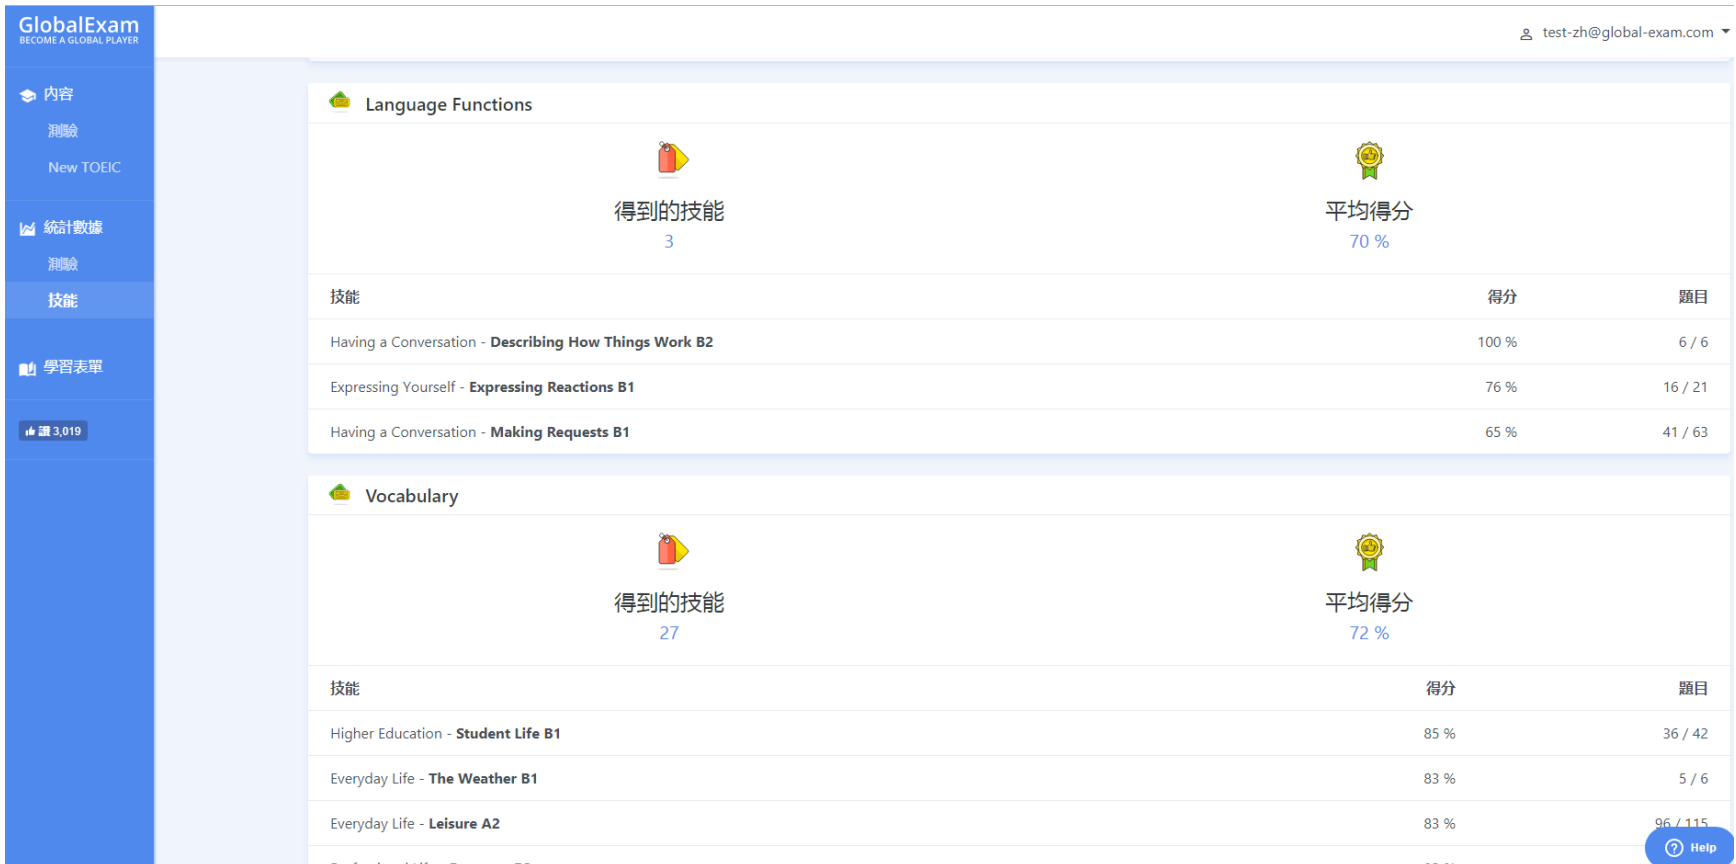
GlobalExam
BECOME A GLOBAL PLAYER

內容
測驗
New TOEIC

統計數據
測驗
技能

學習表單

讚 3,019

test-zh@global-exam.com

Language Functions

得到的技能
3

平均得分
70 %

| 技能 | 得分 | 題目 |
|---|---|---|
| Having a Conversation - **Describing How Things Work B2** | 100 % | 6 / 6 |
| Expressing Yourself - **Expressing Reactions B1** | 76 % | 16 / 21 |
| Having a Conversation - **Making Requests B1** | 65 % | 41 / 63 |

Vocabulary

得到的技能
27

平均得分
72 %

| 技能 | 得分 | 題目 |
|---|---|---|
| Higher Education - **Student Life B1** | 85 % | 36 / 42 |
| Everyday Life - **The Weather B1** | 83 % | 5 / 6 |
| Everyday Life - **Leisure A2** | 83 % | 96 / 115 |
| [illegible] | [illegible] | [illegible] |

Help